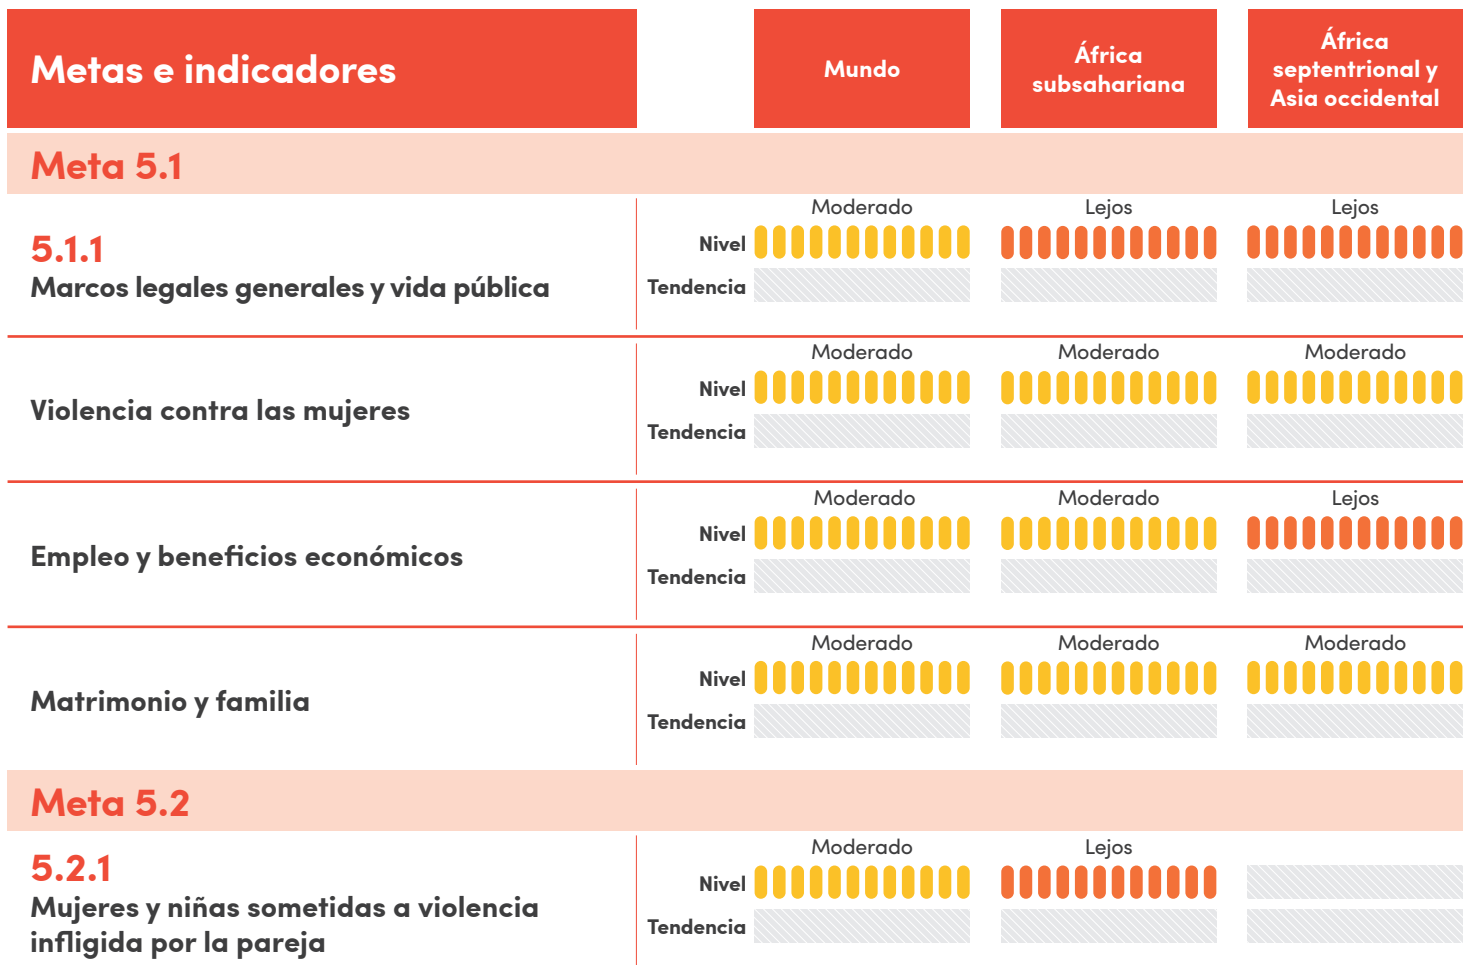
| Metas e indicadores | | Mundo | África subsahariana | África septentrional y Asia occidental |
|---|---|---|---|---|
| **Meta 5.1** | | | | |
| 5.1.1 Marcos legales generales y vida pública | Nivel | Moderado | Lejos | Lejos |
| | Tendencia | | | |
| Violencia contra las mujeres | Nivel | Moderado | Moderado | Moderado |
| | Tendencia | | | |
| Empleo y beneficios económicos | Nivel | Moderado | Moderado | Lejos |
| | Tendencia | | | |
| Matrimonio y familia | Nivel | Moderado | Moderado | Moderado |
| | Tendencia | | | |
| **Meta 5.2** | | | | |
| 5.2.1 Mujeres y niñas sometidas a violencia infligida por la pareja | Nivel | Moderado | Lejos | |
| | Tendencia | | | |